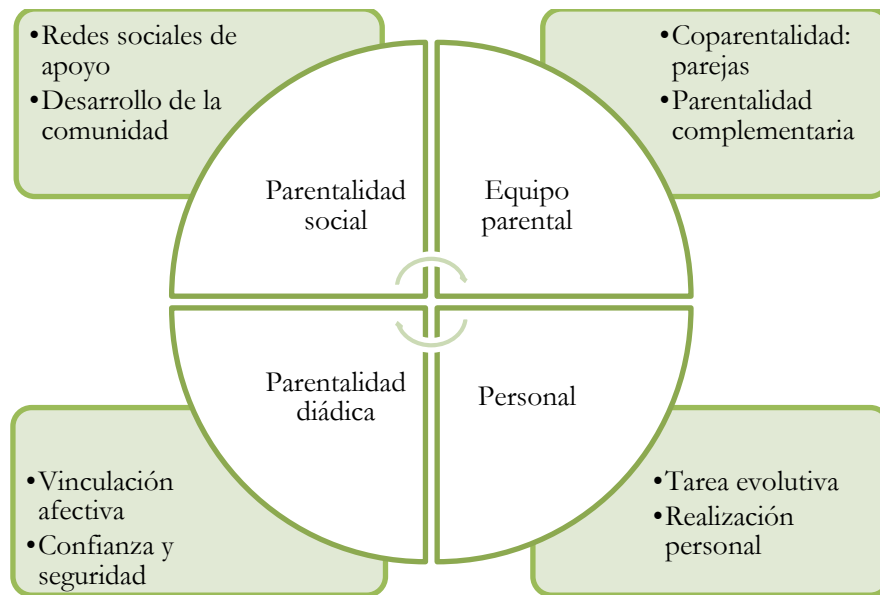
•Redes sociales de apoyo
•Desarrollo de la comunidad

•Coparentalidad: parejas
•Parentalidad complementaria

Parentalidad social

Equipo parental

Parentalidad diádica

Personal

•Vinculación afectiva
•Confianza y seguridad

•Tarea evolutiva
•Realización personal